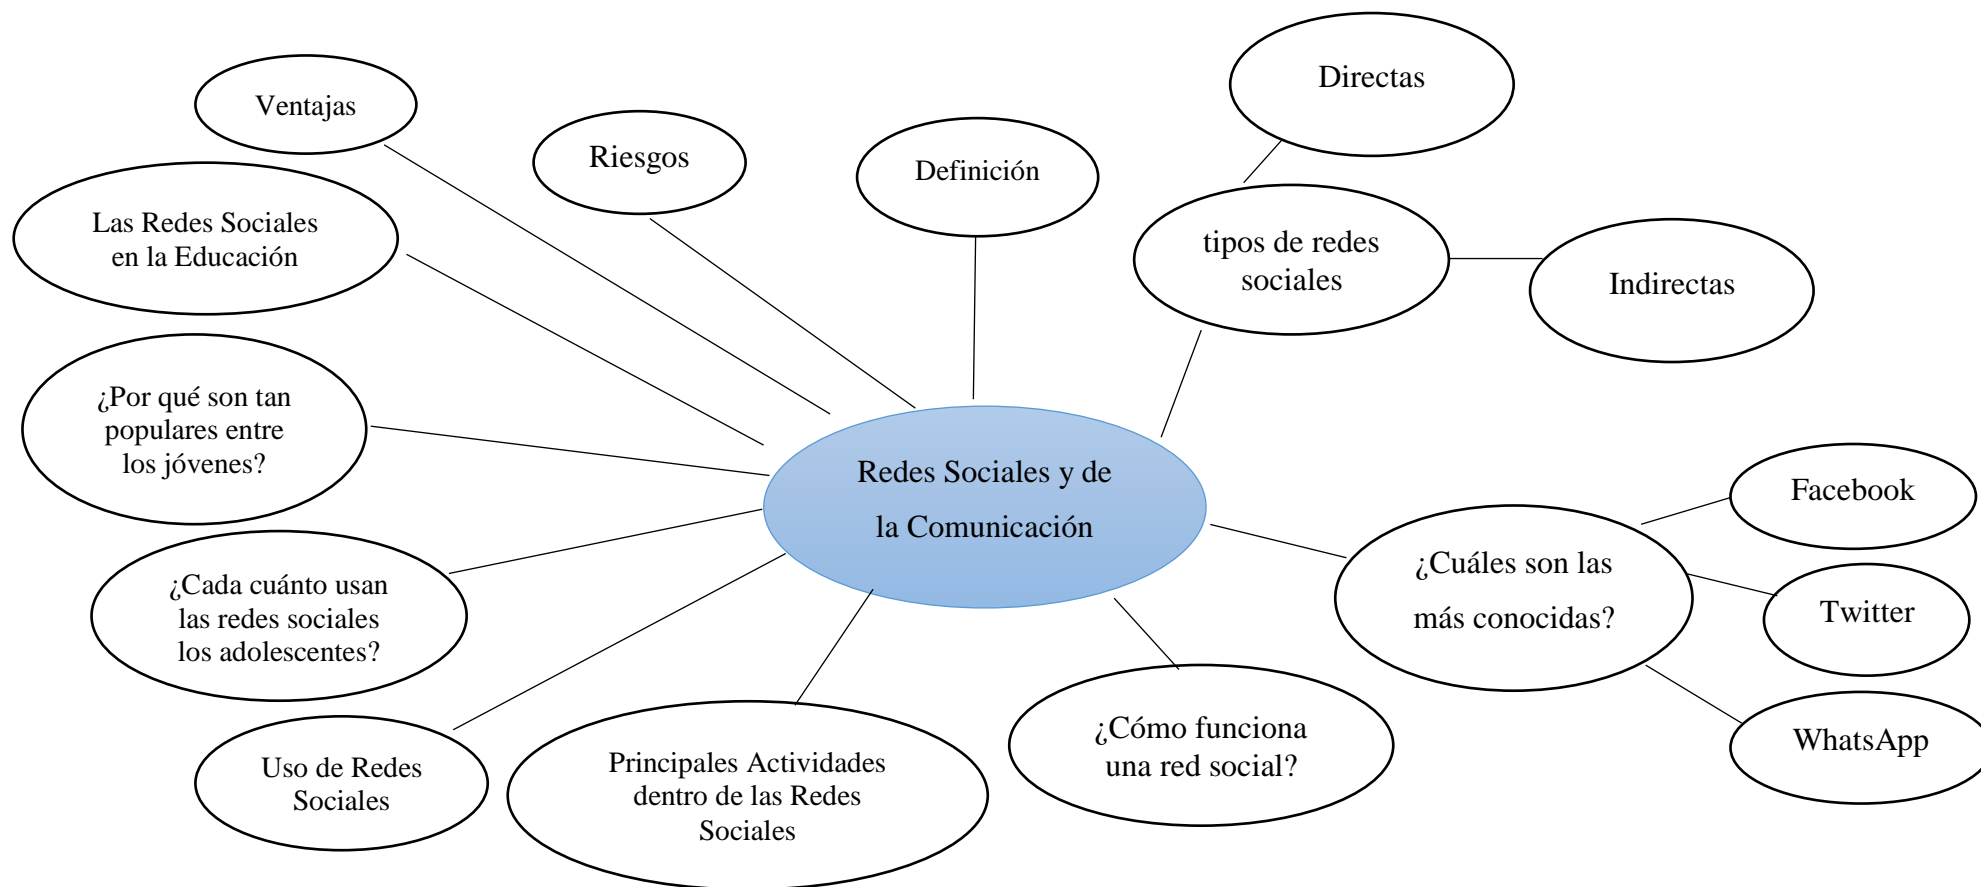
Redes Sociales y de la Comunicación

Ventajas

Riesgos

Definición

Directas

tipos de redes sociales

Indirectas

Las Redes Sociales en la Educación

¿Por qué son tan populares entre los jóvenes?

¿Cada cuánto usan las redes sociales los adolescentes?

Uso de Redes Sociales

Principales Actividades dentro de las Redes Sociales

¿Cómo funciona una red social?

¿Cuáles son las más conocidas?

Facebook

Twitter

WhatsApp